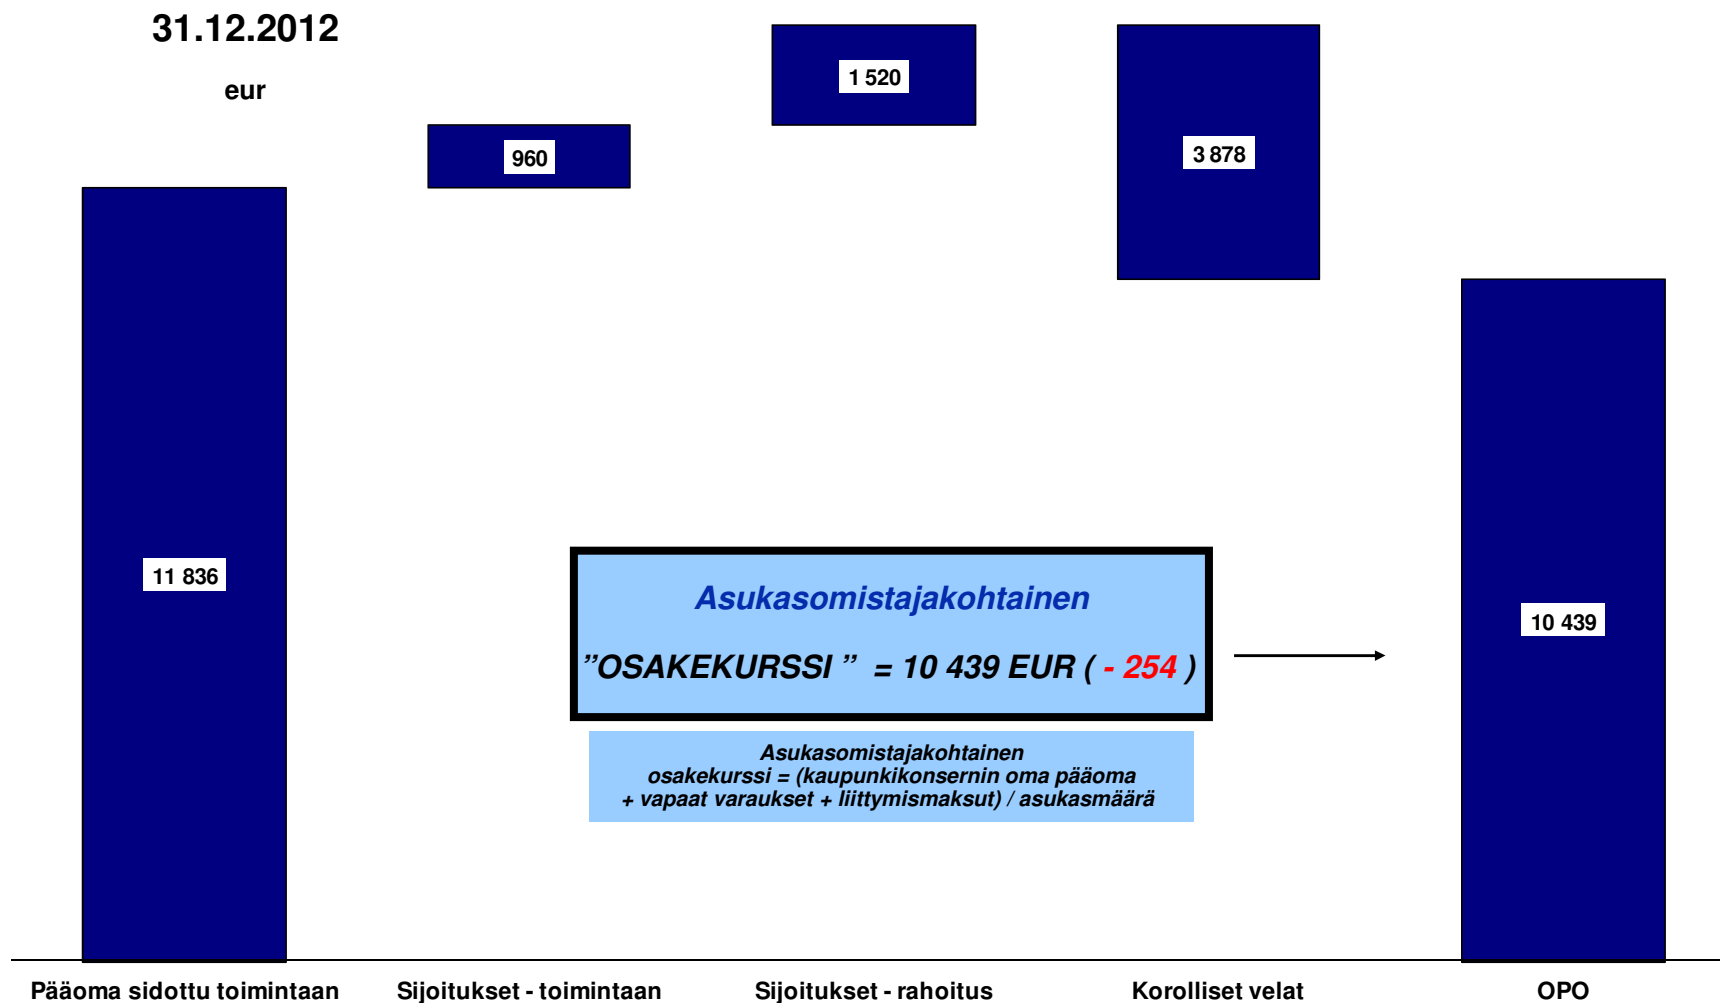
31.12.2012

eur

11 836

960

1 520

3 878

10 439

Asukasomistajakohtainen

”OSAKEKURSSI ” = 10 439 EUR ( - 254 )

Asukasomistajakohtainen osakekurssi = (kaupunkikonsernin oma pääoma + vapaat varaukset + liittymismaksut) / asukasmäärä

Pääoma sidottu toimintaan

Sijoitukset - toimintaan

Sijoitukset - rahoitus

Korolliset velat

OPO